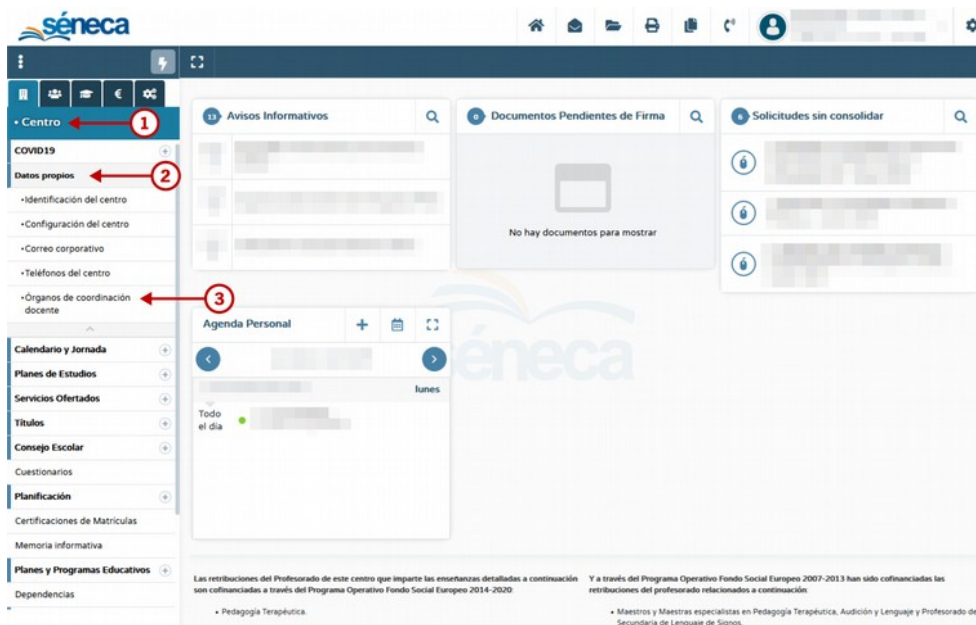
séneca

• Centro
1
COVID19
Datos propios
2
• Identificación del centro
• Configuración del centro
• Correo corporativo
• Teléfonos del centro
• Órganos de coordinación docente
3
Calendario y Jornada
Planes de Estudios
Servicios Ofertados
Títulos
Consejo Escolar
Cuestionarios
Planificación
Certificaciones de Matrículas
Memoria informativa
Planes y Programas Educativos
Dependencias

13 Avisos Informativos

0 Documentos Pendientes de Firma

No hay documentos para mostrar

6 Solicitudes sin consolidar

Agenda Personal

lunes

Todo el día

séneca

Las retribuciones del Profesorado de este centro que imparte las enseñanzas detalladas a continuación son cofinanciadas a través del Programa Operativo Fondo Social Europeo 2014-2020:

• Pedagogía Terapéutica.

Y a través del Programa Operativo Fondo Social Europeo 2007-2013 han sido cofinanciadas las retribuciones del profesorado relacionados a continuación:

• Maestros y Maestras especialistas en Pedagogía Terapéutica, Audición y Lenguaje y Profesorado de Secundaria de Lenguaje de Signos.